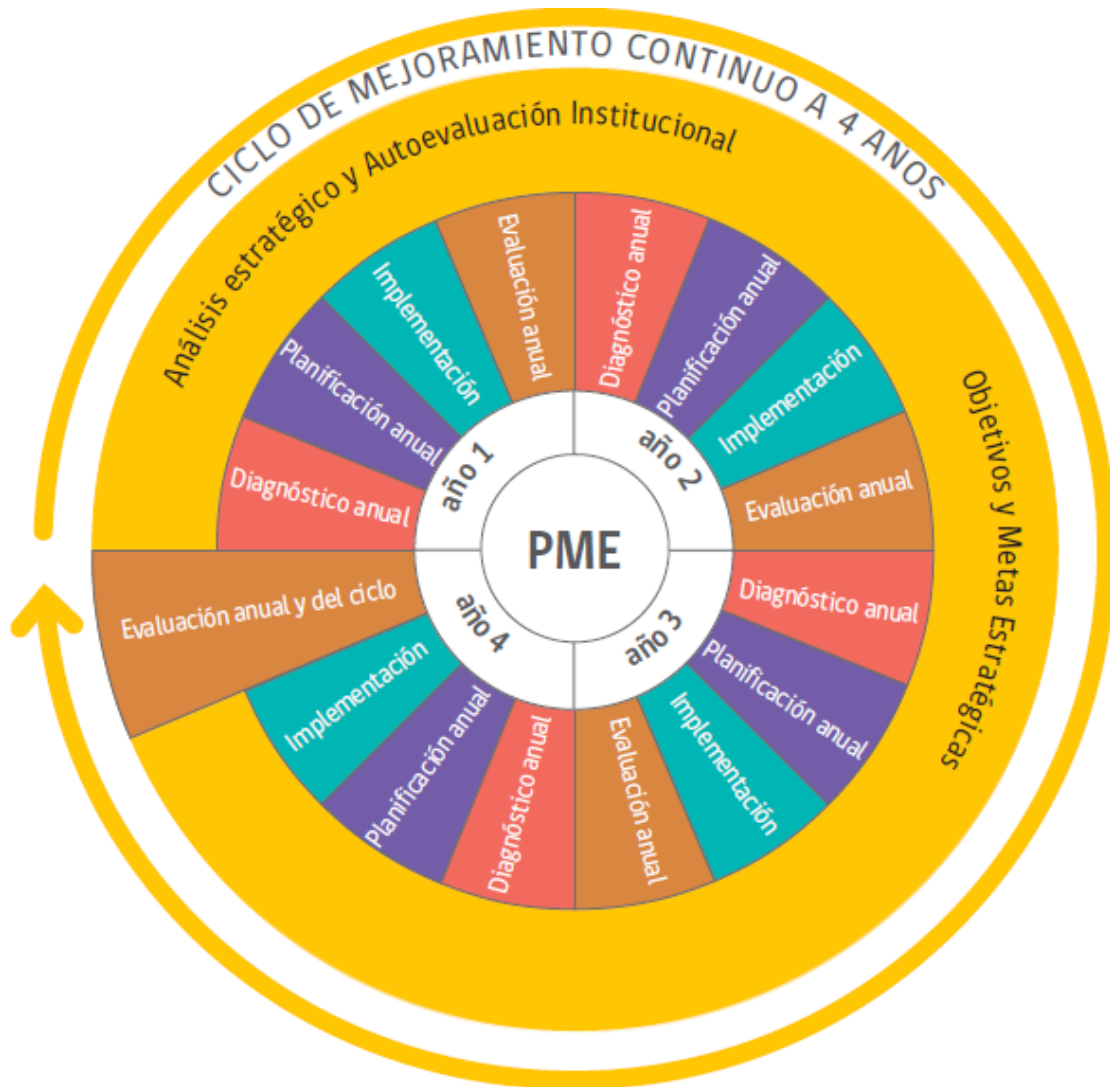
CICLO DE MEJORAMIENTO CONTINUO A 4 AÑOS

Análisis estratégico y Autoevaluación Institucional

Objetivos y Metas Estratégicas

PME

año 1
Diagnóstico anual
Planificación anual
Implementación
Evaluación anual

año 2
Diagnóstico anual
Planificación anual
Implementación
Evaluación anual

año 3
Diagnóstico anual
Planificación anual
Implementación
Evaluación anual

año 4
Diagnóstico anual
Planificación anual
Implementación
Evaluación anual y del ciclo